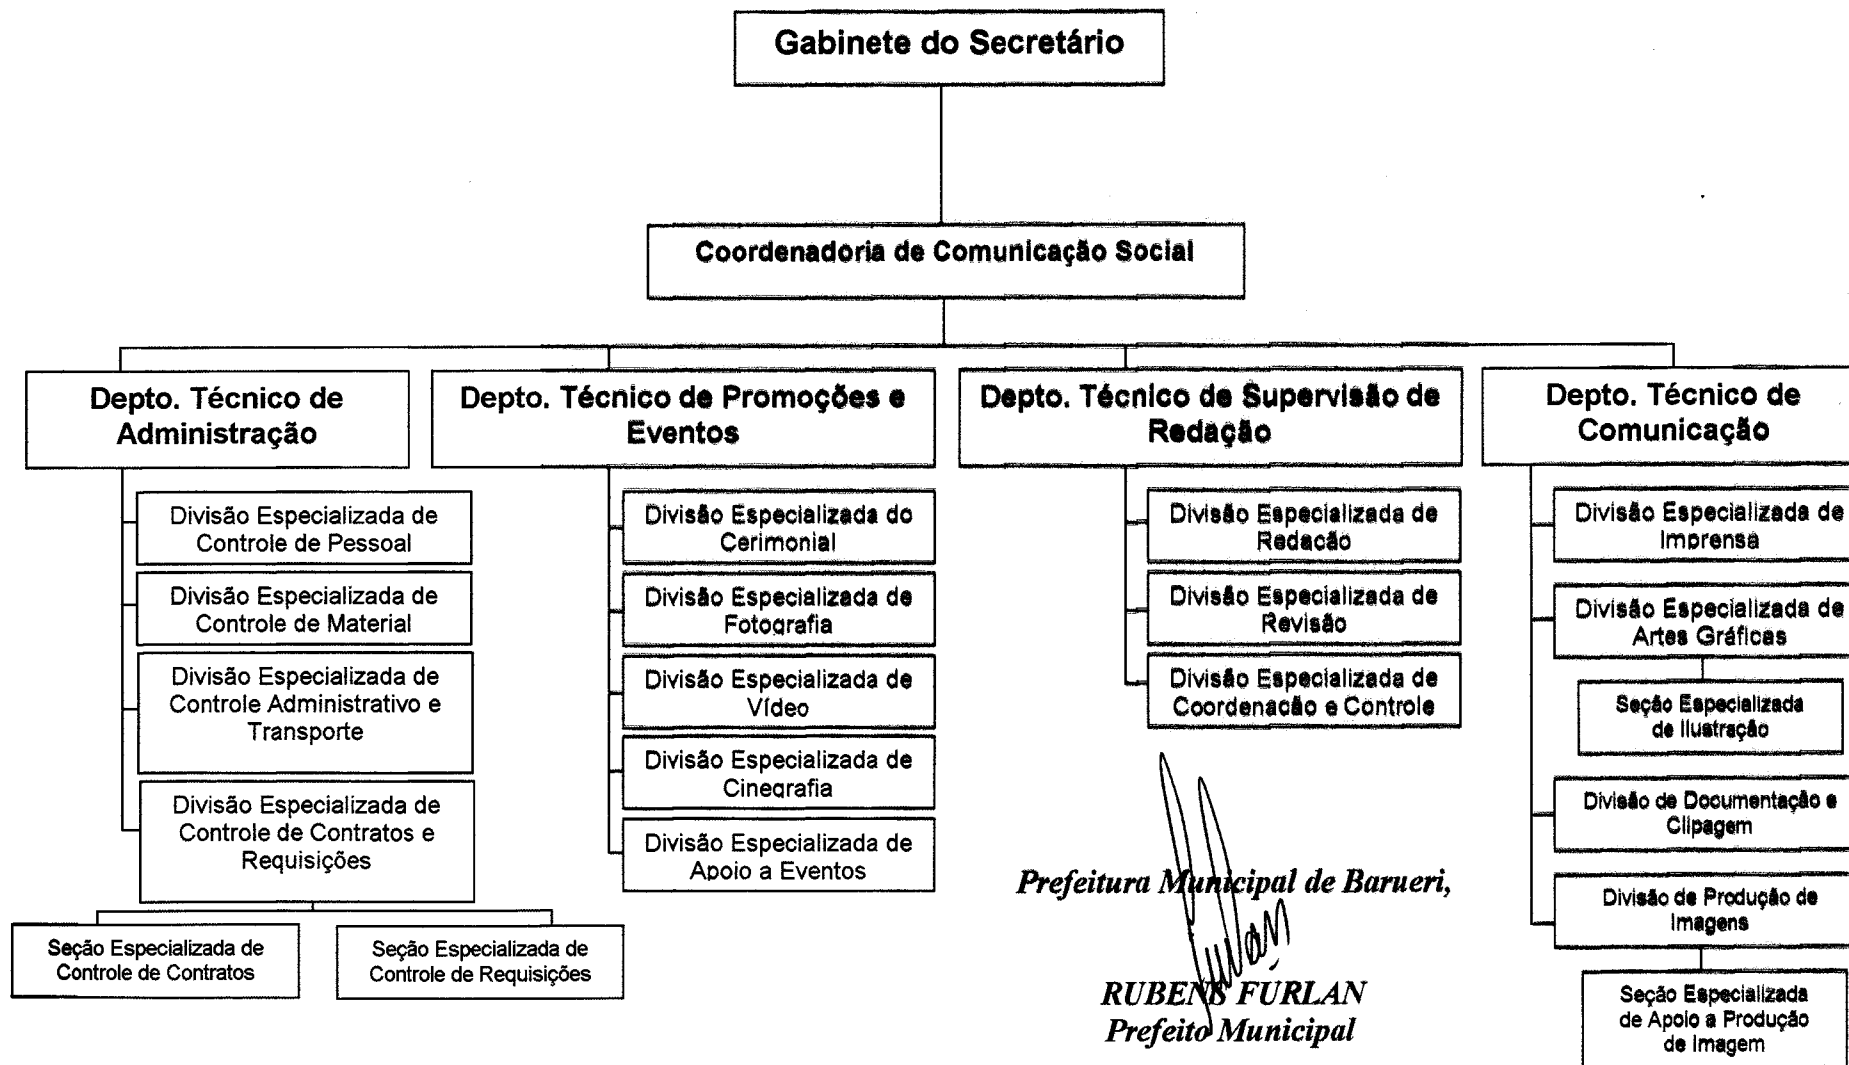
Gabinete do Secretário

Coordenadoria de Comunicação Social

Depto. Técnico de Administração

Divisão Especializada de Controle de Pessoal

Divisão Especializada de Controle de Material

Divisão Especializada de Controle Administrativo e Transporte

Divisão Especializada de Controle de Contratos e Requisições

Seção Especializada de Controle de Contratos

Seção Especializada de Controle de Requisições

Depto. Técnico de Promoções e Eventos

Divisão Especializada do Cerimonial

Divisão Especializada de Fotografia

Divisão Especializada de Vídeo

Divisão Especializada de Cinegrafia

Divisão Especializada de Apoio a Eventos

Depto. Técnico de Supervisão de Redação

Divisão Especializada de Redação

Divisão Especializada de Revisão

Divisão Especializada de Coordenação e Controle

Depto. Técnico de Comunicação

Divisão Especializada de Imprensa

Divisão Especializada de Artes Gráficas

Seção Especializada de Ilustração

Divisão de Documentação e Clipagem

Divisão de Produção de Imagens

Seção Especializada de Apoio a Produção de Imagem

Prefeitura Municipal de Barueri,

RUBENS FURLAN
Prefeito Municipal